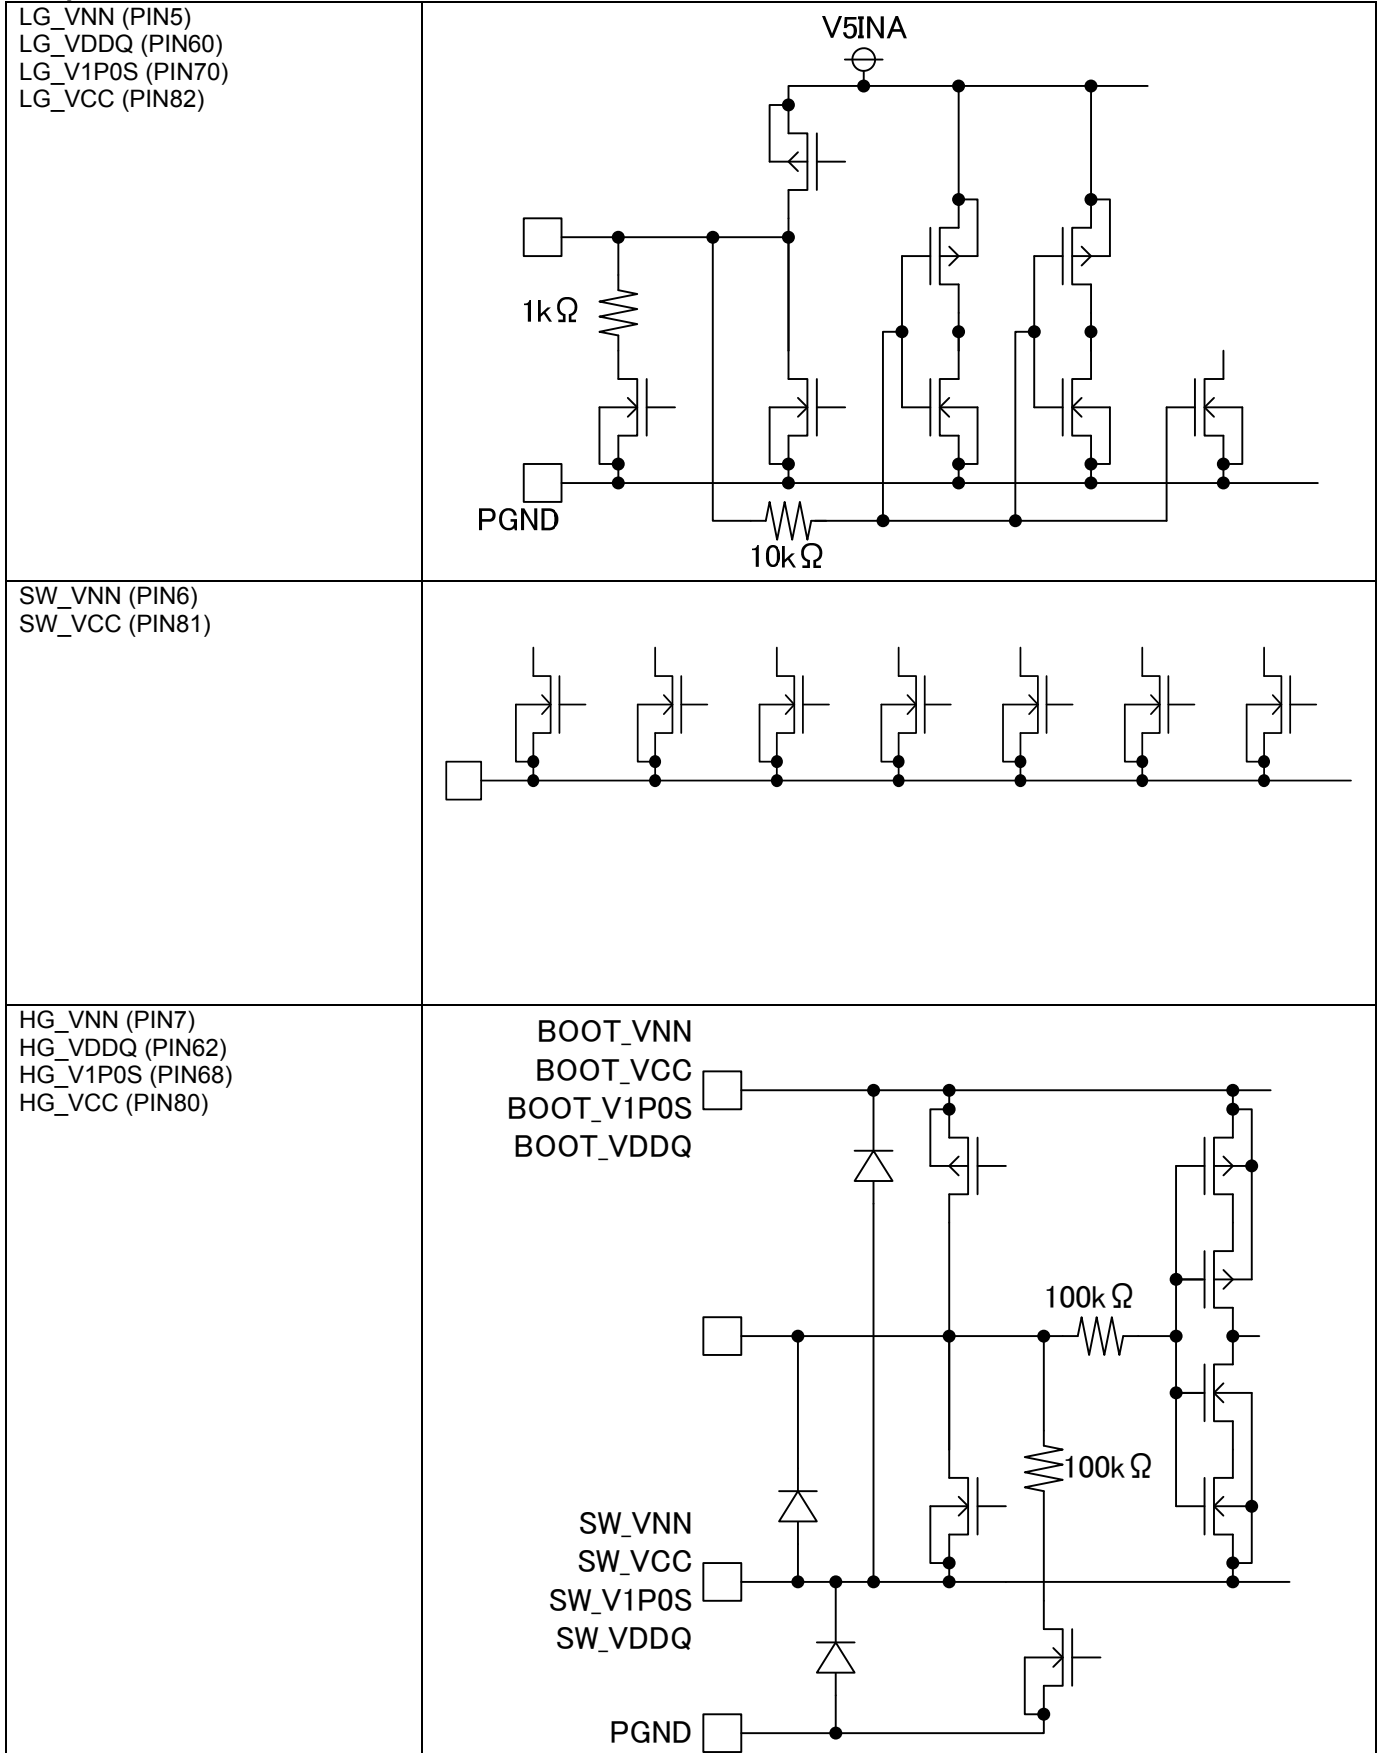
| | |
|---|---|
| LG_VNN (PIN5) LG_VDDQ (PIN60) LG_V1P0S (PIN70) LG_VCC (PIN82) | V5INA 1kΩ PGND 10kΩ |
| SW_VNN (PIN6) SW_VCC (PIN81) | |
| HG_VNN (PIN7) HG_VDDQ (PIN62) HG_V1P0S (PIN68) HG_VCC (PIN80) | BOOT_VNN BOOT_VCC BOOT_V1P0S BOOT_VDDQ 100kΩ 100kΩ SW_VNN SW_VCC SW_V1P0S SW_VDDQ PGND |